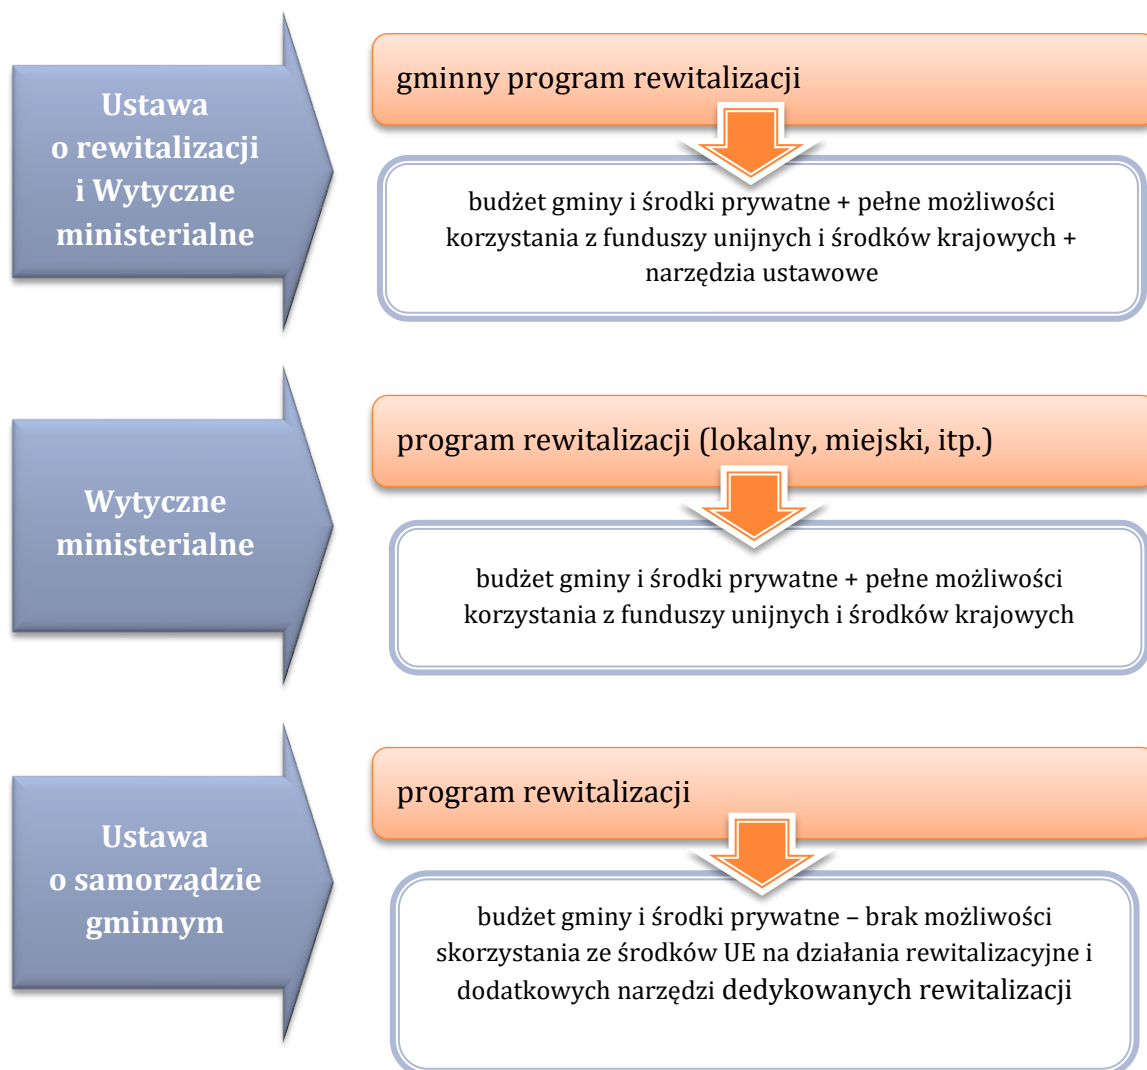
Ustawa o rewitalizacji i Wytyczne ministerialne

gminny program rewitalizacji

budżet gminy i środki prywatne + pełne możliwości korzystania z funduszy unijnych i środków krajowych + narzędzia ustawowe

Wytyczne ministerialne

program rewitalizacji (lokalny, miejski, itp.)

budżet gminy i środki prywatne + pełne możliwości korzystania z funduszy unijnych i środków krajowych

Ustawa o samorządzie gminnym

program rewitalizacji

budżet gminy i środki prywatne – brak możliwości skorzystania ze środków UE na działania rewitalizacyjne i dodatkowych narzędzi dedykowanych rewitalizacji